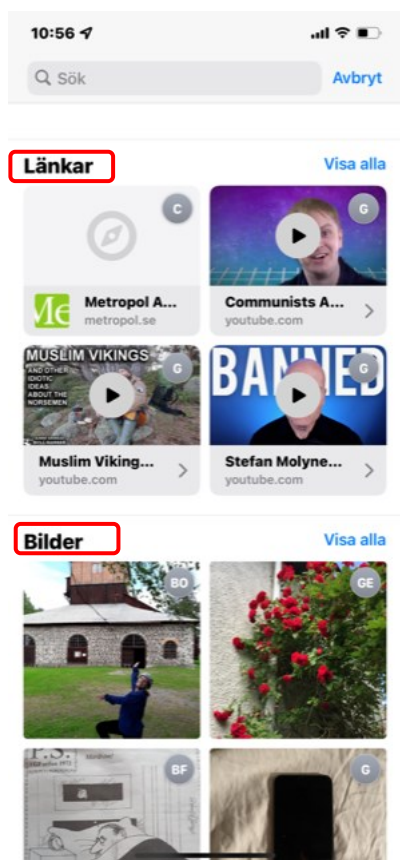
10:56

Sök

Avbryt

Länkar

Visa alla

C

G

Me

Metropol A...
metropol.se

Communists A...
youtube.com

MUSLIM VIKINGS

AND OTHER IDIOTIC IDEAS ABOUT THE NORSEMEN

G

BANNED

G

Muslim Viking...
youtube.com

Stefan Molyne...
youtube.com

Bilder

Visa alla

BO

GE

BF

G

P.S.